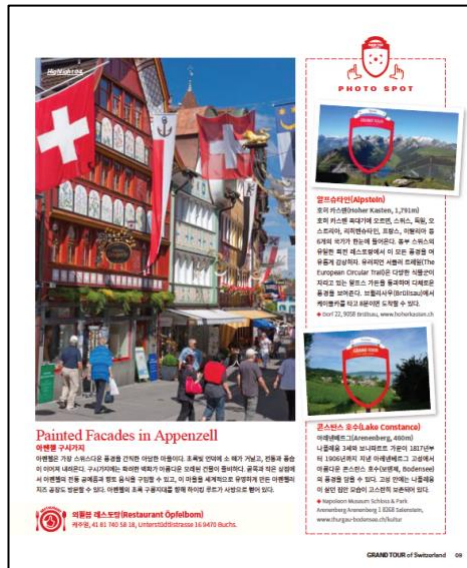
PHOTO SPOT

Painted Facades in Appenzell
아펜첼 구시가지
아펜첼은 가장 스위스다운 풍경을 간직한 아담한 마을이다. 초록빛 언덕에 소 떼가 거닐고, 전통과 풍습이 이어져 내려온다. 구시가지에는 화려한 벽화가 그려진 오래된 건물이 줄지어 있다. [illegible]

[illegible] 레스토랑(Restaurant Öpfelbom)
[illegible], 41 81 740 58 18, Unterstädtlistrasse 16 9470 Buchs

알프슈타인(Alpstein)
호허 카스텐(Hoher Kasten, 1,791m)
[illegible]
● Dorf 22, 9058 Brülisau, www.hoherkasten.ch

콘스탄스 호수(Lake Constance)
아레넨베르그(Arenenberg, 460m)
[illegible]
● Napoleon Museum Schloss & Park Arenenberg Arenenberg 1 8268 Salenstein, www.thurgau-bodensee.ch/kultur

GRAND TOUR of Switzerland 09